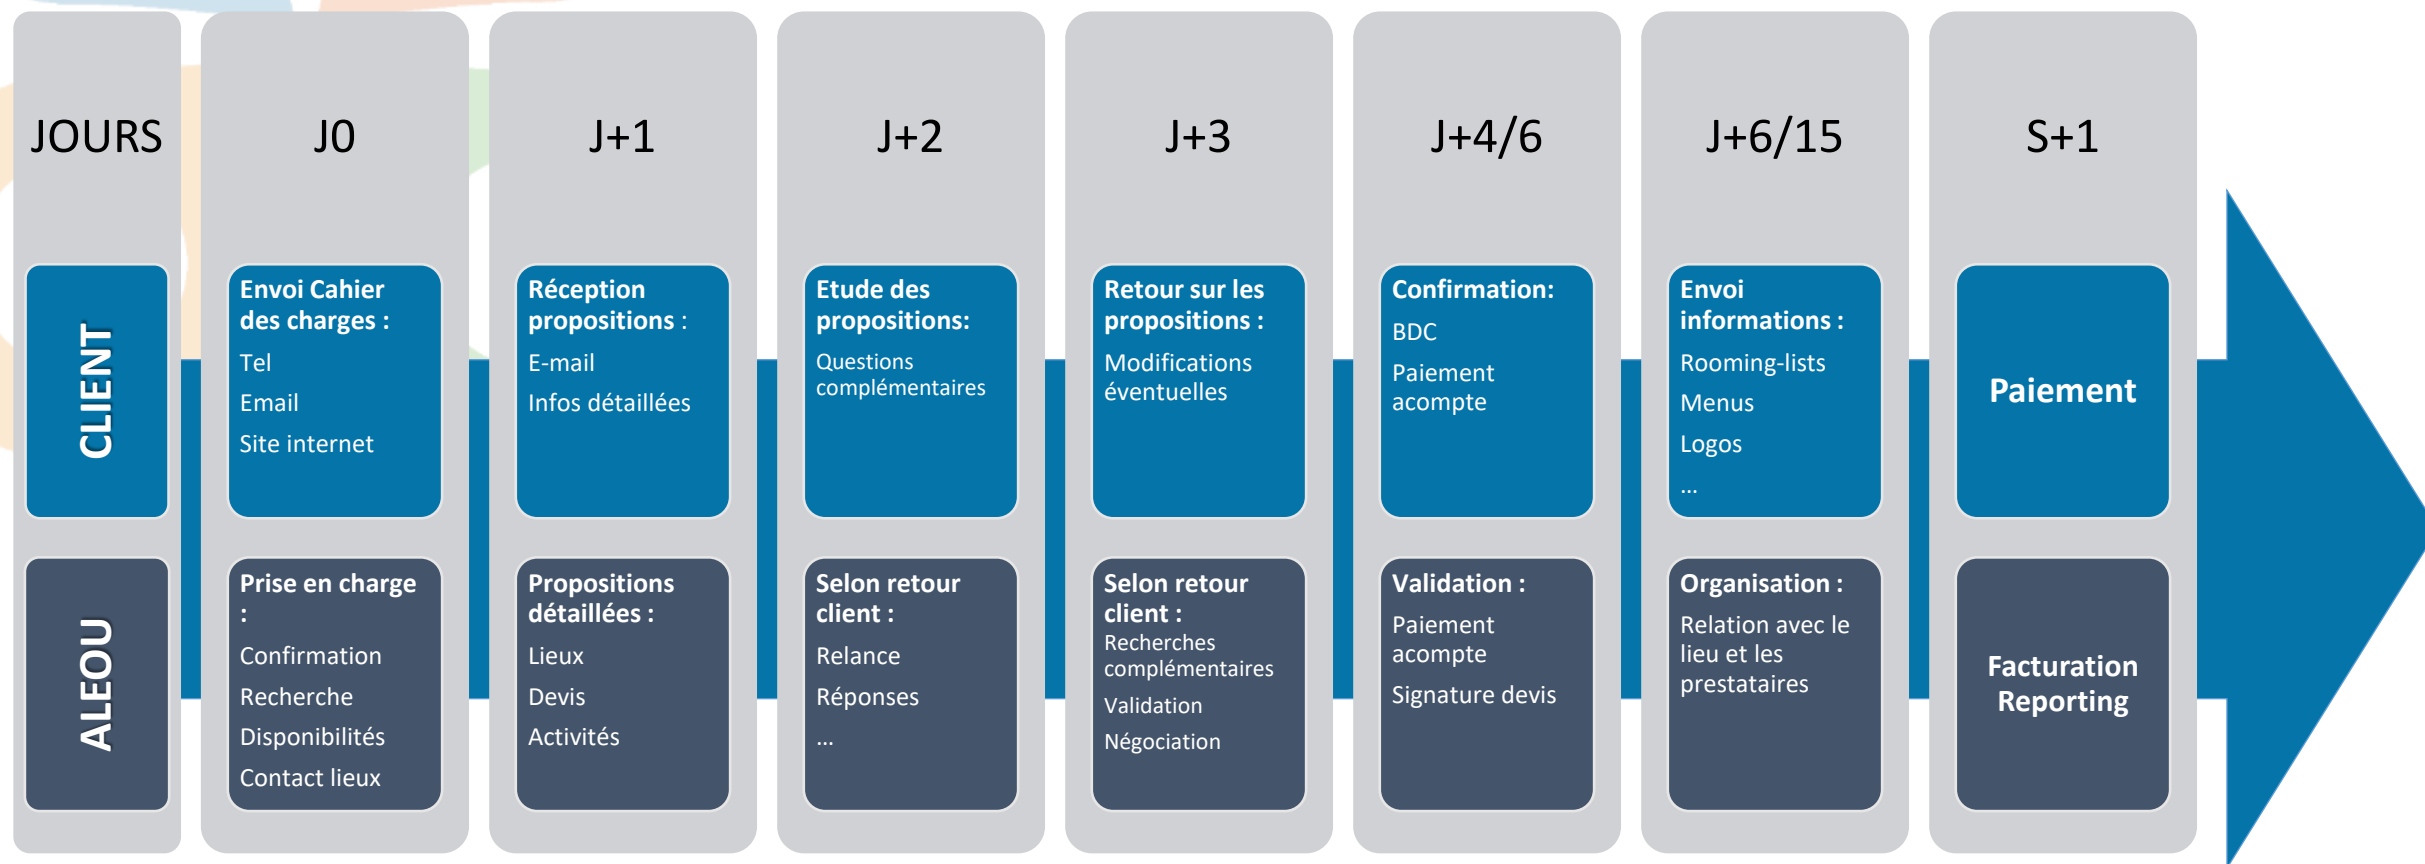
| JOURS | J0 | J+1 | J+2 | J+3 | J+4/6 | J+6/15 | S+1 |
|---|---|---|---|---|---|---|---|
| CLIENT | **Envoi Cahier des charges :** Tel Email Site internet | **Réception propositions :** E-mail Infos détaillées | **Etude des propositions:** Questions complémentaires | **Retour sur les propositions :** Modifications éventuelles | **Confirmation:** BDC Paiement acompte | **Envoi informations :** Rooming-lists Menus Logos … | **Paiement** |
| ALEOU | **Prise en charge :** Confirmation Recherche Disponibilités Contact lieux | **Propositions détaillées :** Lieux Devis Activités | **Selon retour client :** Relance Réponses … | **Selon retour client :** Recherches complémentaires Validation Négociation | **Validation :** Paiement acompte Signature devis | **Organisation :** Relation avec le lieu et les prestataires | **Facturation Reporting** |